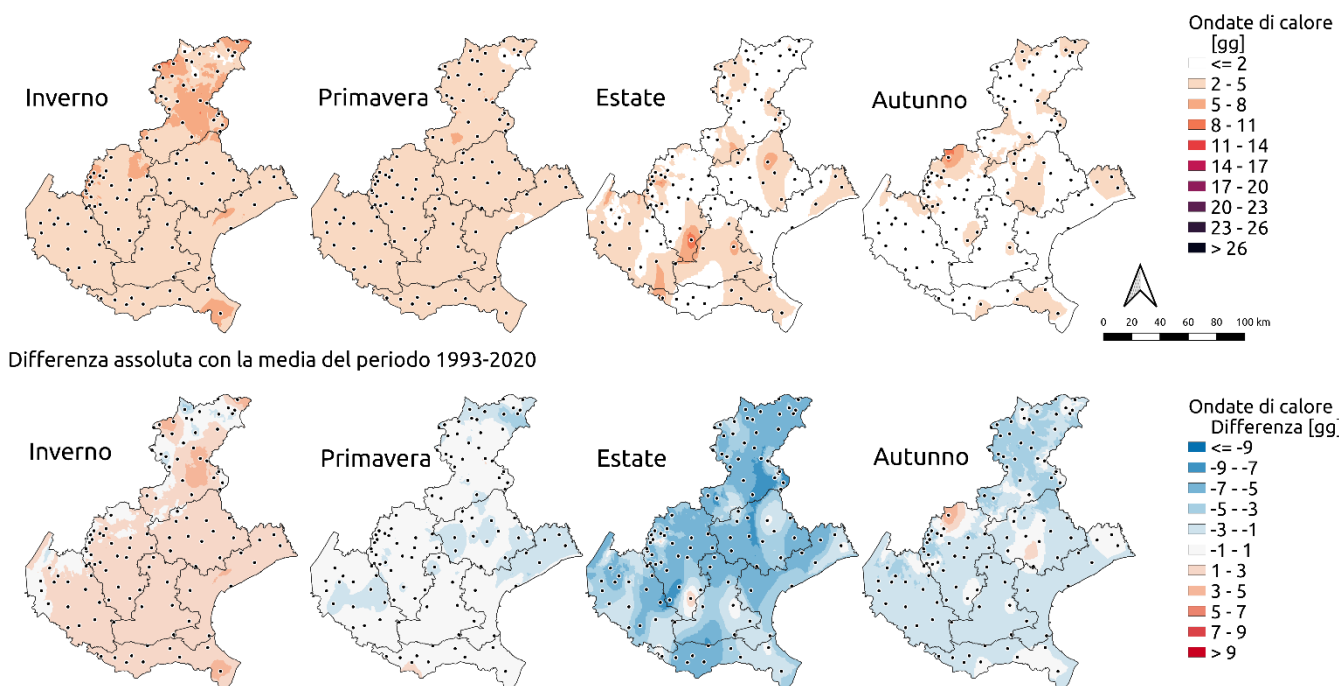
Inverno

Primavera

Estate

Autunno

Ondate di calore
[gg]
<= 2
2 - 5
5 - 8
8 - 11
11 - 14
14 - 17
17 - 20
20 - 23
23 - 26
> 26

0 20 40 60 80 100 km

Differenza assoluta con la media del periodo 1993-2020

Inverno

Primavera

Estate

Autunno

Ondate di calore
Differenza [gg]
<= -9
-9 - -7
-7 - -5
-5 - -3
-3 - -1
-1 - 1
1 - 3
3 - 5
5 - 7
7 - 9
> 9